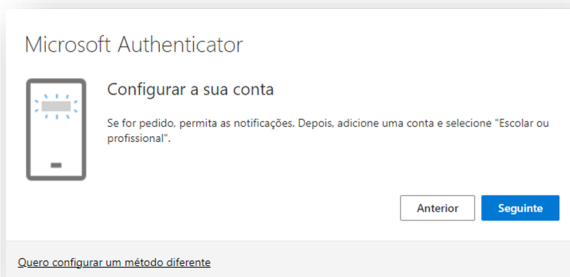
Microsoft Authenticator

Configurar a sua conta

Se for pedido, permita as notificações. Depois, adicione uma conta e selecione "Escolar ou profissional".

Anterior

Seguinte

Quero configurar um método diferente